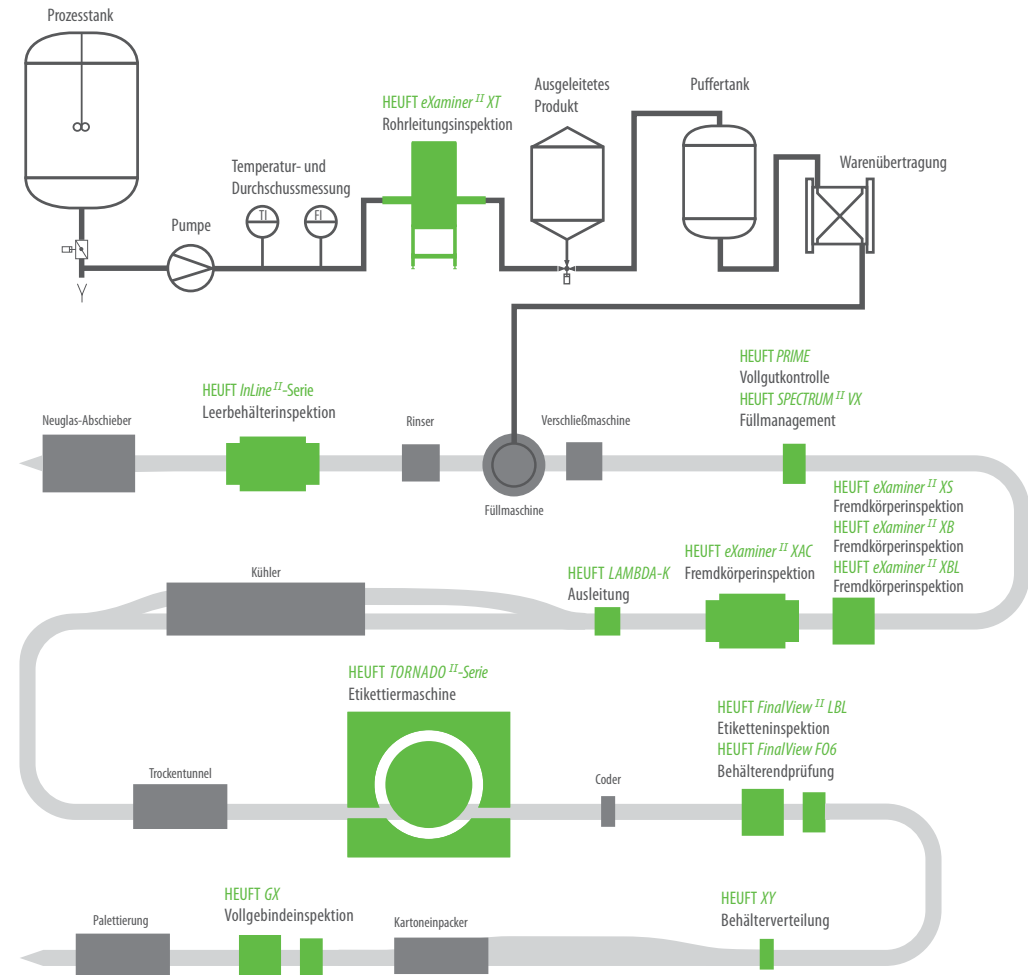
Prozesstank

Pumpe

Temperatur- und Durchschussmessung

TI

FI

HEUFT eXaminer $^{II}$ XT
Rohrleitungsinspektion

Ausgeleitetes Produkt

Puffertank

Warenübertragung

HEUFT PRIME
Vollgutkontrolle
HEUFT SPECTRUM $^{II}$ VX
Füllmanagement

Neuglas-Abschieber

HEUFT InLine $^{II}$-Serie
Leerbehälterinspektion

Rinser

Verschließmaschine

Füllmaschine

HEUFT eXaminer $^{II}$ XS
Fremdkörperinspektion
HEUFT eXaminer $^{II}$ XB
Fremdkörperinspektion
HEUFT eXaminer $^{II}$ XBL
Fremdkörperinspektion

HEUFT eXaminer $^{II}$ XAC
Fremdkörperinspektion

HEUFT LAMBDA-K
Ausleitung

Kühler

HEUFT TORNADO $^{II}$-Serie
Etikettiermaschine

HEUFT FinalView $^{II}$ LBL
Etiketteninspektion
HEUFT FinalView FO6
Behälterendprüfung

Trockentunnel

Coder

HEUFT GX
Vollgebindeinspektion

Palettierung

Kartoneinpacker

HEUFT XY
Behälterverteilung